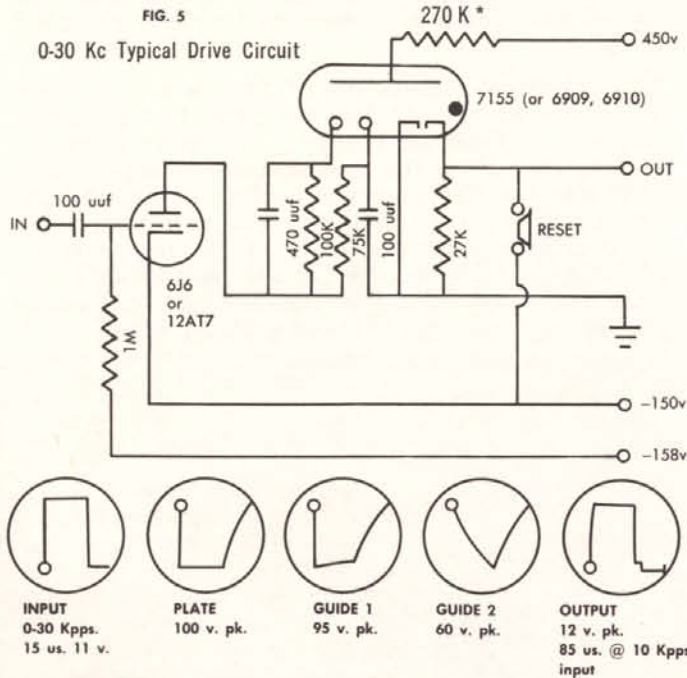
FIG. 5

0-30 Kc Typical Drive Circuit

270 K *

450v

7155 (or 6909, 6910)

OUT

100 uuf

IN

470 uuf

100K

75K

100 uuf

27K

RESET

6J6
or
12AT7

1M

−150v

−158v

INPUT
0-30 Kpps.
15 us. 11 v.

PLATE
100 v. pk.

GUIDE 1
95 v. pk.

GUIDE 2
60 v. pk.

OUTPUT
12 v. pk.
85 us. @ 10 Kpps
input